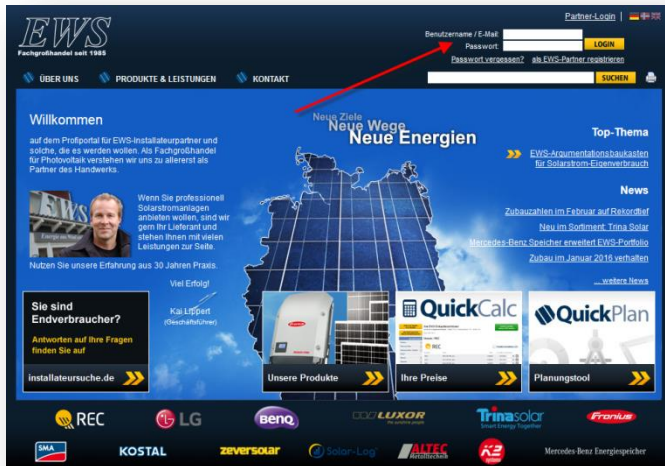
EWS
Fachgroßhandel seit 1985

Partner-Login |

Benutzername / E-Mail:
Passwort:
LOGIN
Passwort vergessen? als EWS-Partner registrieren

ÜBER UNS
PRODUKTE & LEISTUNGEN
KONTAKT

SUCHEN

Willkommen

auf dem Profiportal für EWS-Installateurpartner und solche, die es werden wollen. Als Fachgroßhandel für Photovoltaik verstehen wir uns zu allererst als Partner des Handwerks.

Wenn Sie professionell Solarstromanlagen anbieten wollen, sind wir gern Ihr Lieferant und stehen Ihnen mit vielen Leistungen zur Seite.

Nutzen Sie unsere Erfahrung aus 30 Jahren Praxis.

Viel Erfolg!

Kai Lippert
(Geschäftsführer)

Neue Ziele
Neue Wege
Neue Energien

Top-Thema

EWS-Argumentationsbaukasten für Solarstrom-Eigenverbrauch

News

Zubauzahlen im Februar auf Rekordtief
Neu im Sortiment: Trina Solar
Mercedes-Benz Speicher erweitert EWS-Portfolio
Zubau im Januar 2016 verhalten

... weitere News

Sie sind Endverbraucher?

Antworten auf Ihre Fragen finden Sie auf

installateursuche.de

Unsere Produkte

QuickCalc
Ihre Preise

QuickPlan
Planungstool

REC
LG
BenQ
LUXOR
Trinasolar
Fronius
SMA
KOSTAL
zeversolar
Solar-Log
ALTEC
K2
Mercedes-Benz Energiespeicher